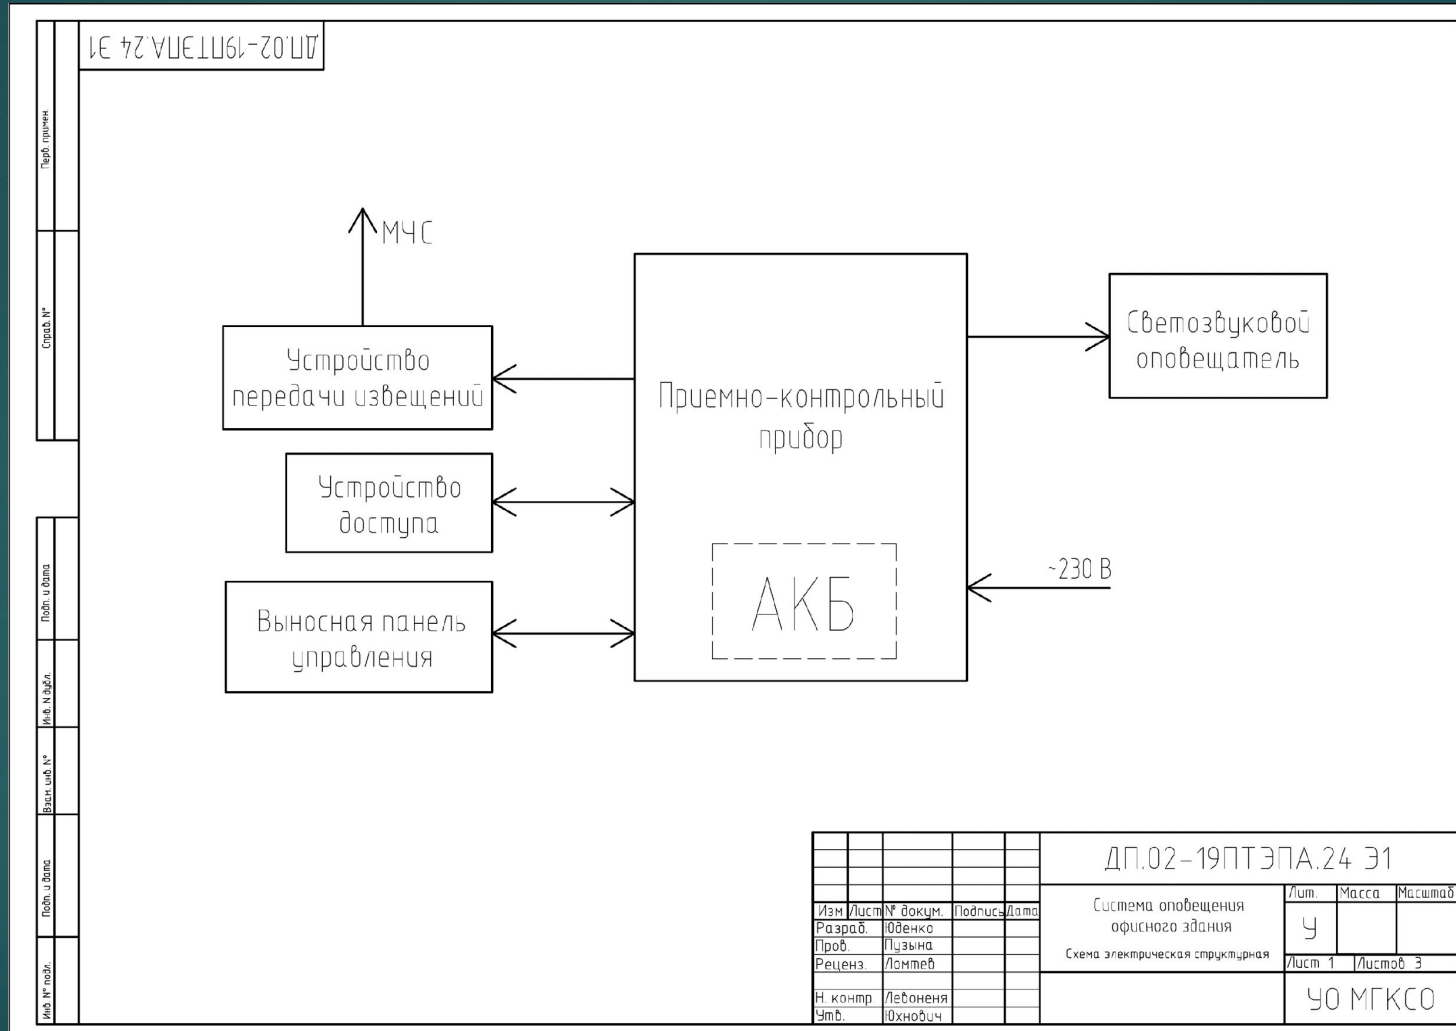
ДП.02-19ПТЭПА.24 Э1

Перв. примен.

Справ. N°

Подп. и дата

Инв. N дубл.

Взам. инв. N°

Подп. и дата

Инв. N° подл.

МЧС

Устройство передачи извещений

Приемно-контрольный прибор

Светозвуковой оповещатель

Устройство доступа

АКБ

~230 В

Выносная панель управления

| Изм | Лист | N° докум. | Подпись | Дата |
|---|---|---|---|---|
| Разраб. | | Юденко | | |
| Пров. | | Пузына | | |
| Реценз. | | Ломтев | | |
| Н. контр | | Лебоненя | | |
| Утв. | | Юхнович | | |

ДП.02-19ПТЭПА.24 Э1

Система оповещения офисного здания

Схема электрическая структурная

| Лит. | Масса | Масштаб |
|---|---|---|
| У | | |

Лист 1 Листов 3

УО МГКСО